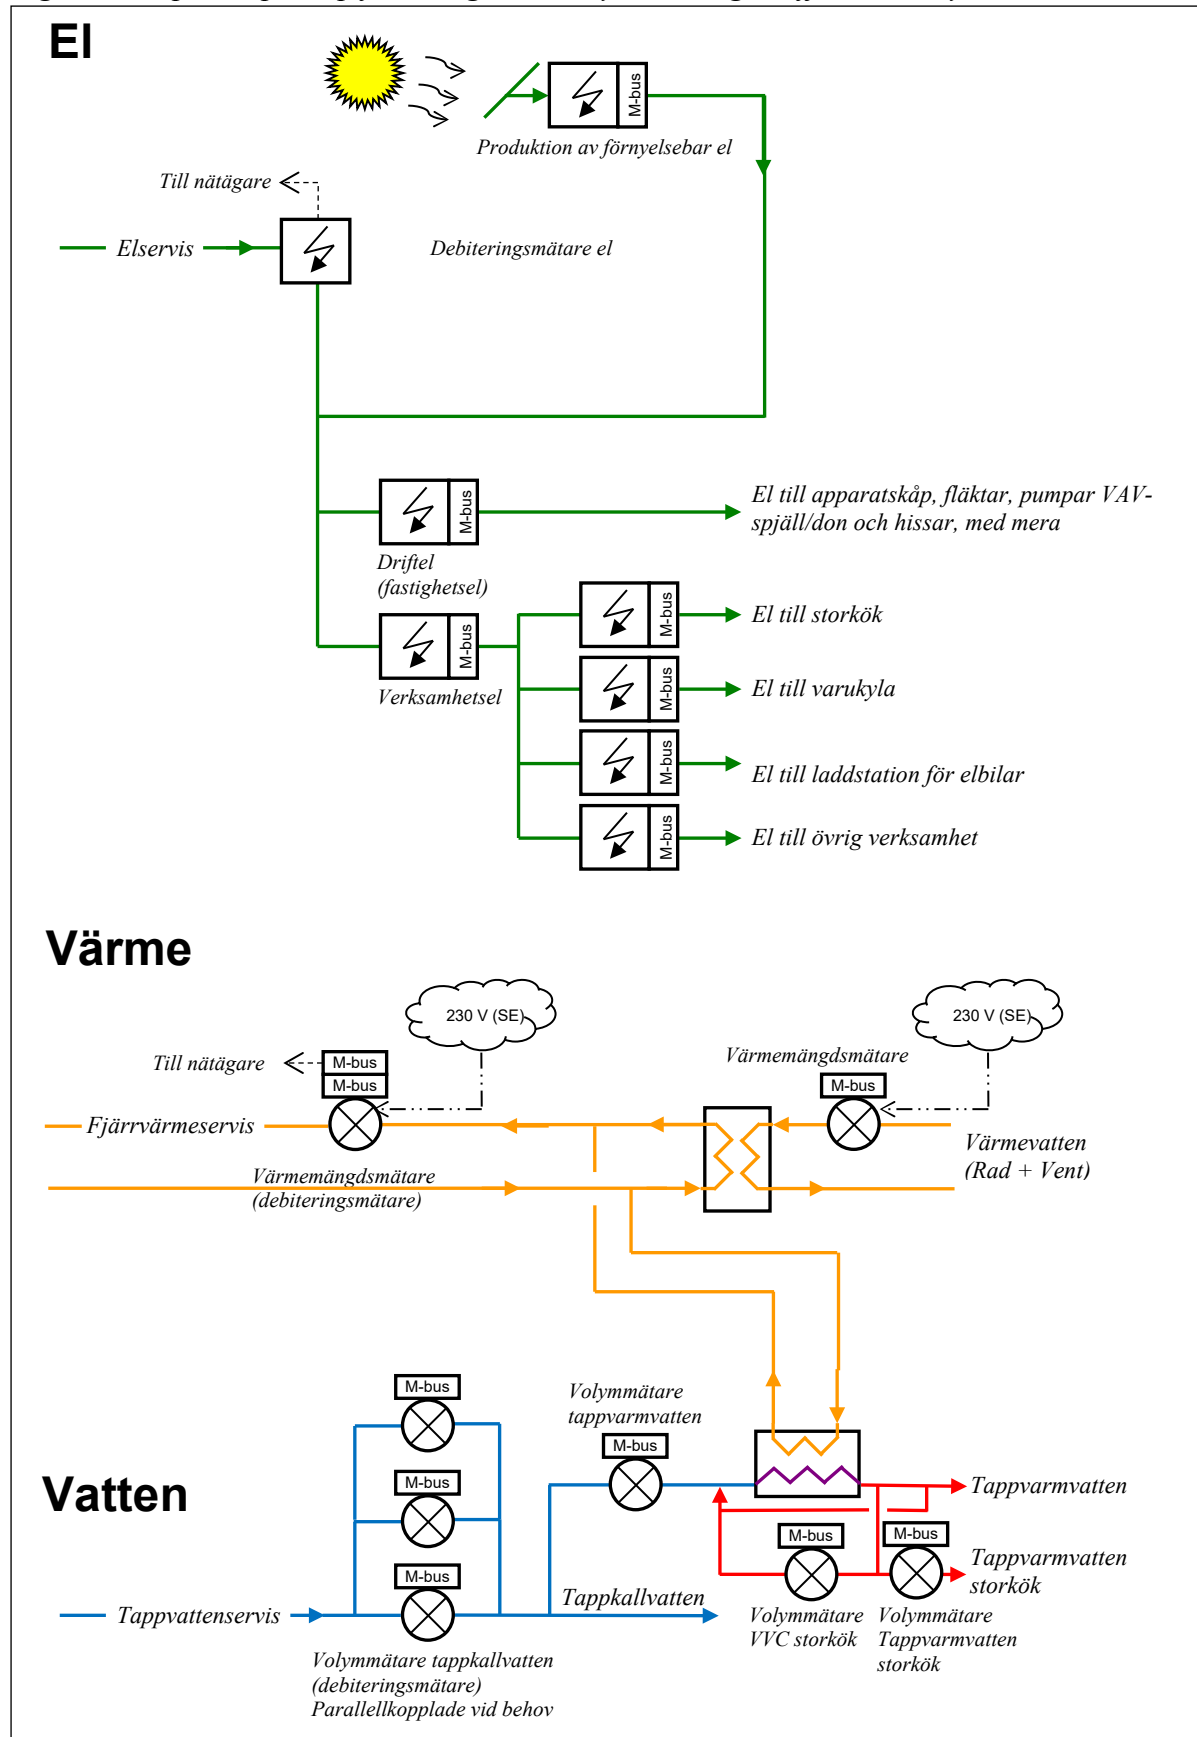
El

M-bus

Produktion av förnyelsebar el

Till nätägare

Elservis

Debiteringsmätare el

M-bus

El till apparatskåp, fläktar, pumpar VAV-spjäll/don och hissar, med mera

Driftel (fastighetsel)

M-bus

Verksamhetsel

M-bus

El till storkök

M-bus

El till varukyla

M-bus

El till laddstation för elbilar

M-bus

El till övrig verksamhet

Värme

230 V (SE)

230 V (SE)

Till nätägare

M-bus

M-bus

Värmemängdsmätare

M-bus

Fjärrvärmeservis

Värmevatten (Rad + Vent)

Värmemängdsmätare (debiteringsmätare)

Vatten

M-bus

M-bus

M-bus

Volymmätare tappvarmvatten

M-bus

Tappvarmvatten

M-bus

M-bus

Tappvarmvatten storkök

Tappvattenservis

Tappkallvatten

Volymmätare VVC storkök

Volymmätare Tappvarmvatten storkök

Volymmätare tappkallvatten (debiteringsmätare) Parallellkopplade vid behov